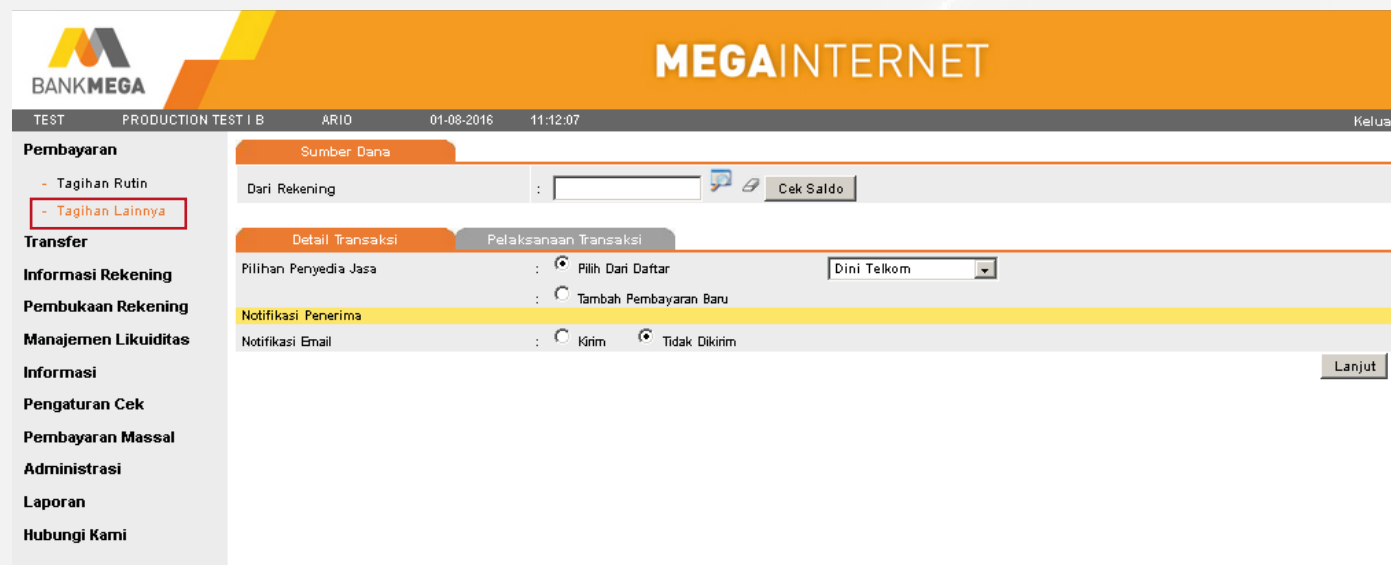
BANKMEGA

MEGAINTERNET

TEST PRODUCTION TEST I B ARIO 01-08-2016 11:12:07 Kelua

Pembayaran

- Tagihan Rutin

- Tagihan Lainnya

Transfer

Informasi Rekening

Pembukaan Rekening

Manajemen Likuiditas

Informasi

Pengaturan Cek

Pembayaran Massal

Administrasi

Laporan

Hubungi Kami

Sumber Dana

Dari Rekening :

Cek Saldo

Detail Transaksi

Pelaksanaan Transaksi

Pilihan Penyedia Jasa : Pilih Dari Daftar

Dini Telkom

: Tambah Pembayaran Baru

Notifikasi Penerima

Notifikasi Email : Kirim Tidak Dikirim

Lanjut